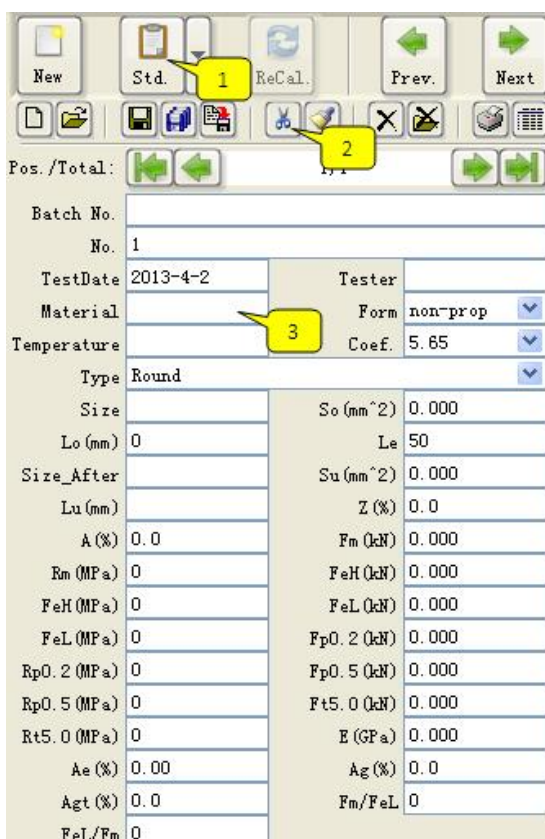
New
Std.
1
ReCal.
Prev.
Next
2
Pos./Total:
1/1

| | | | |
|---|---|---|---|
| Batch No. | | | |
| No. | 1 | | |
| TestDate | 2013-4-2 | Tester | |
| Material | | Form | non-prop |
| Temperature | | Coef. | 5.65 |
| Type | Round | | |
| Size | | So(mm^2) | 0.000 |
| Lo(mm) | 0 | Le | 50 |
| Size_After | | Su(mm^2) | 0.000 |
| Lu(mm) | | Z(%) | 0.0 |
| A(%) | 0.0 | Fm(kN) | 0.000 |
| Rm(MPa) | 0 | FeH(kN) | 0.000 |
| FeH(MPa) | 0 | FeL(kN) | 0.000 |
| FeL(MPa) | 0 | Fp0.2(kN) | 0.000 |
| Rp0.2(MPa) | 0 | Fp0.5(kN) | 0.000 |
| Rp0.5(MPa) | 0 | Ft5.0(kN) | 0.000 |
| Rt5.0(MPa) | 0 | E(GPa) | 0.000 |
| Ae(%) | 0.00 | Ag(%) | 0.0 |
| Agt(%) | 0.0 | Fm/FeL | 0 |
| FeL/Fm | 0 | | |

3